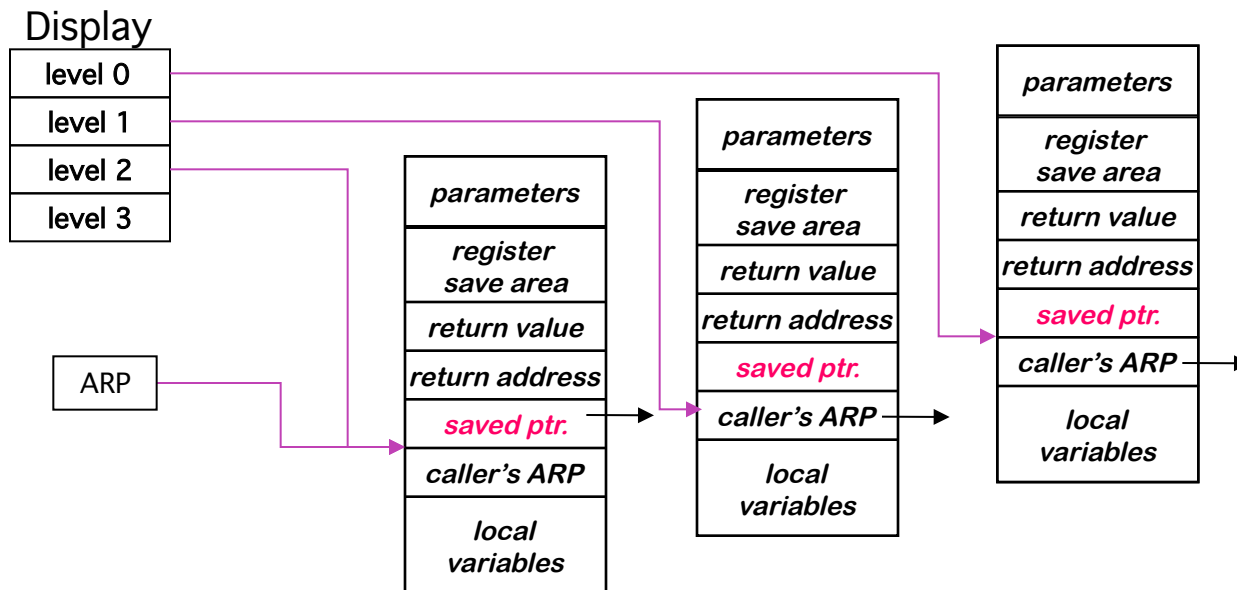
Display

level 0
level 1
level 2
level 3

ARP

parameters
register save area
return value
return address
saved ptr.
caller's ARP
local variables

parameters
register save area
return value
return address
saved ptr.
caller's ARP
local variables

parameters
register save area
return value
return address
saved ptr.
caller's ARP
local variables